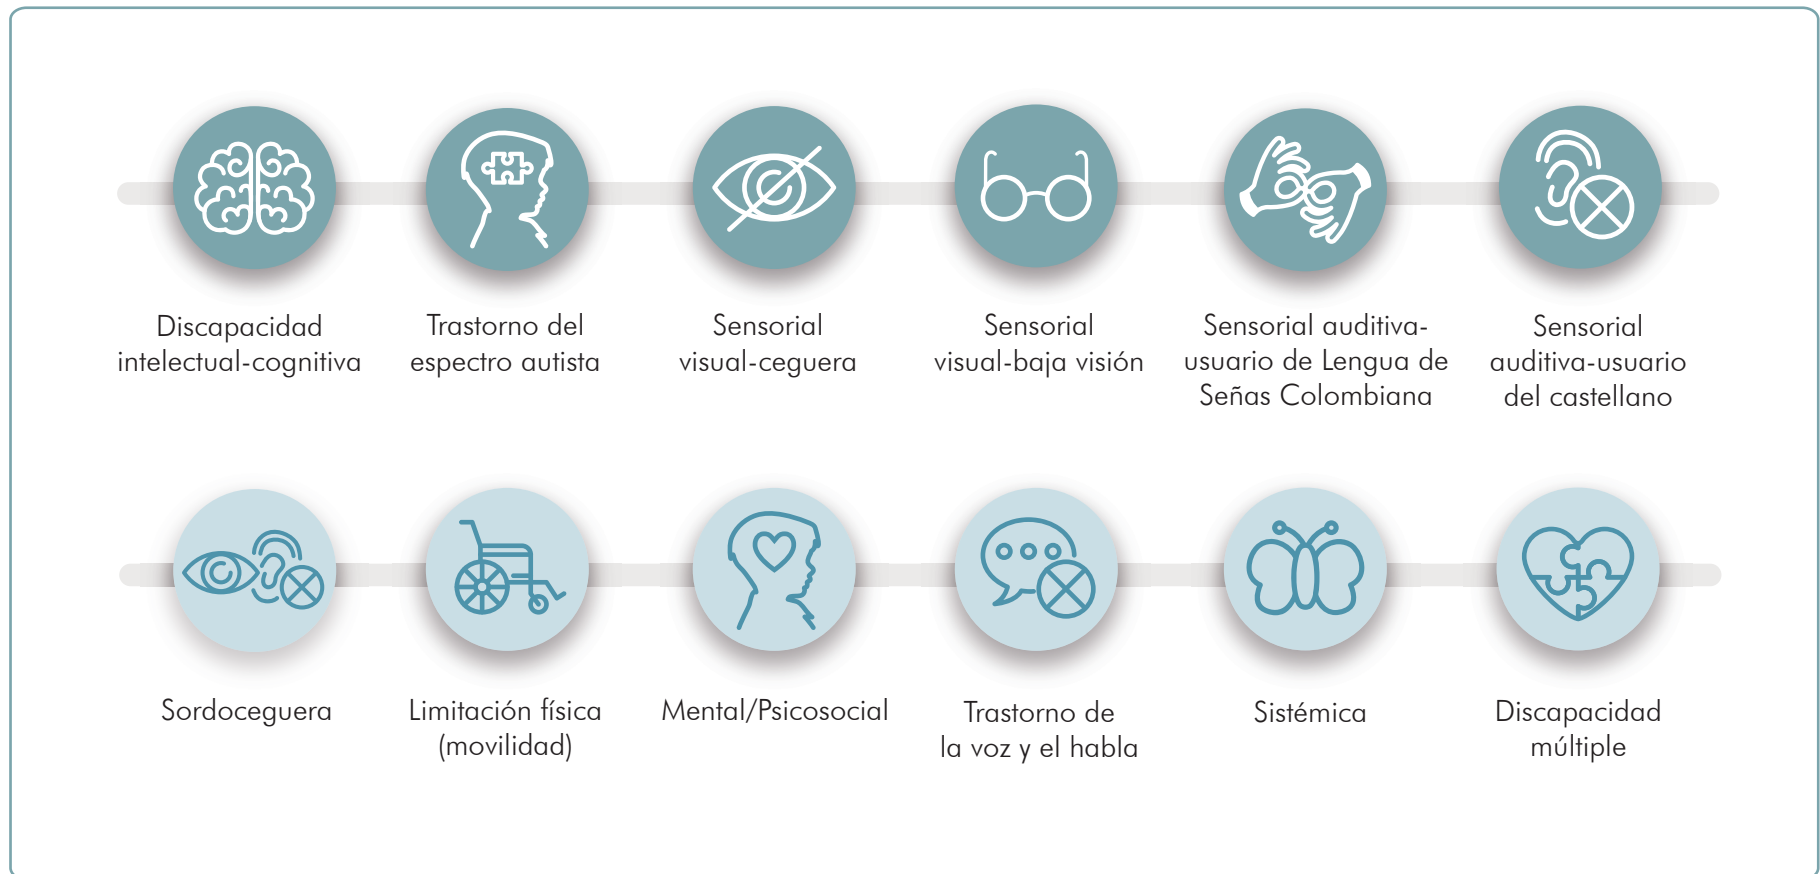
Discapacidad intelectual-cognitiva

Trastorno del espectro autista

Sensorial visual-ceguera

Sensorial visual-baja visión

Sensorial auditiva-usuario de Lengua de Señas Colombiana

Sensorial auditiva-usuario del castellano

Sordoceguera

Limitación física (movilidad)

Mental/Psicosocial

Trastorno de la voz y el habla

Sistémica

Discapacidad múltiple